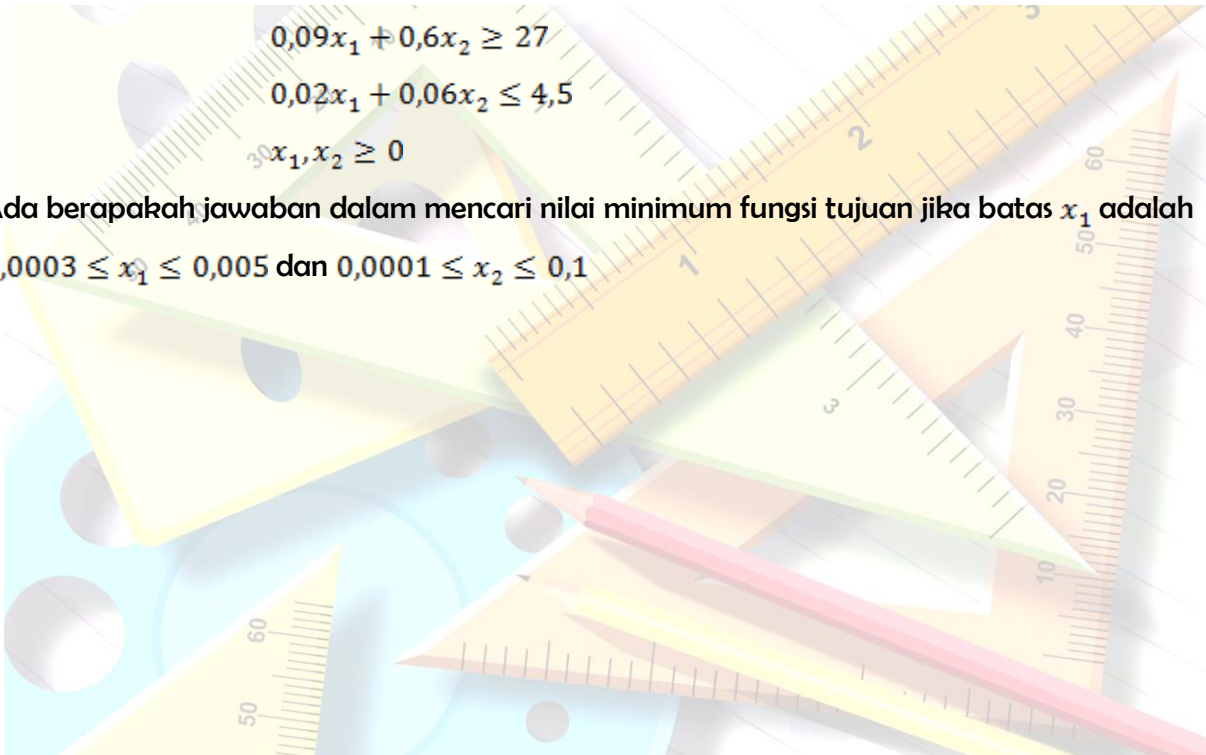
$0,09x_1 + 0,6x_2 \geq 27$

$0,02x_1 + 0,06x_2 \leq 4,5$

$x_1, x_2 \geq 0$

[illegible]da berapakah jawaban dalam mencari nilai minimum fungsi tujuan jika batas $x_1$ adalah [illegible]$,0003 \leq x_1 \leq 0,005$ dan $0,0001 \leq x_2 \leq 0,1$